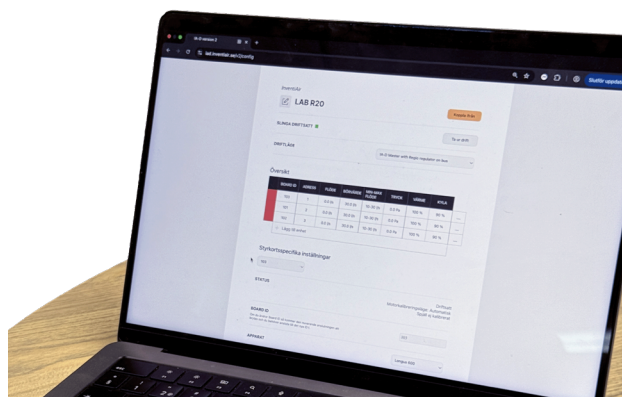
Inventulär

LAB R20

Koppla ifrån

BLINDA DRIFTSATT

Ta ur drift

DRIFTLÄGE

Översikt

| BOARD ID | ANSLUT | FLÖDE | BÖRVÄRDE | MIN/MAX FLÖDE | TRYCK | LÄNGE | ATILA |
|---|---|---|---|---|---|---|---|
| 1S1 | 1 | 0.0 l/s | 30.0 l/s | 10-30 l/s | 0.0 Pa | 100 % | 80 % |
| 1S2 | 2 | 0.0 l/s | 30.0 l/s | 10-30 l/s | 0.0 Pa | 100 % | 80 % |
| 1S3 | 3 | 0.0 l/s | 30.0 l/s | 10-30 l/s | 0.0 Pa | 100 % | 80 % |

Lägg till enhet

Styrkortsspecifika inställningar

STATUS

BOARD ID

APPARAT

Stutter uppdatera